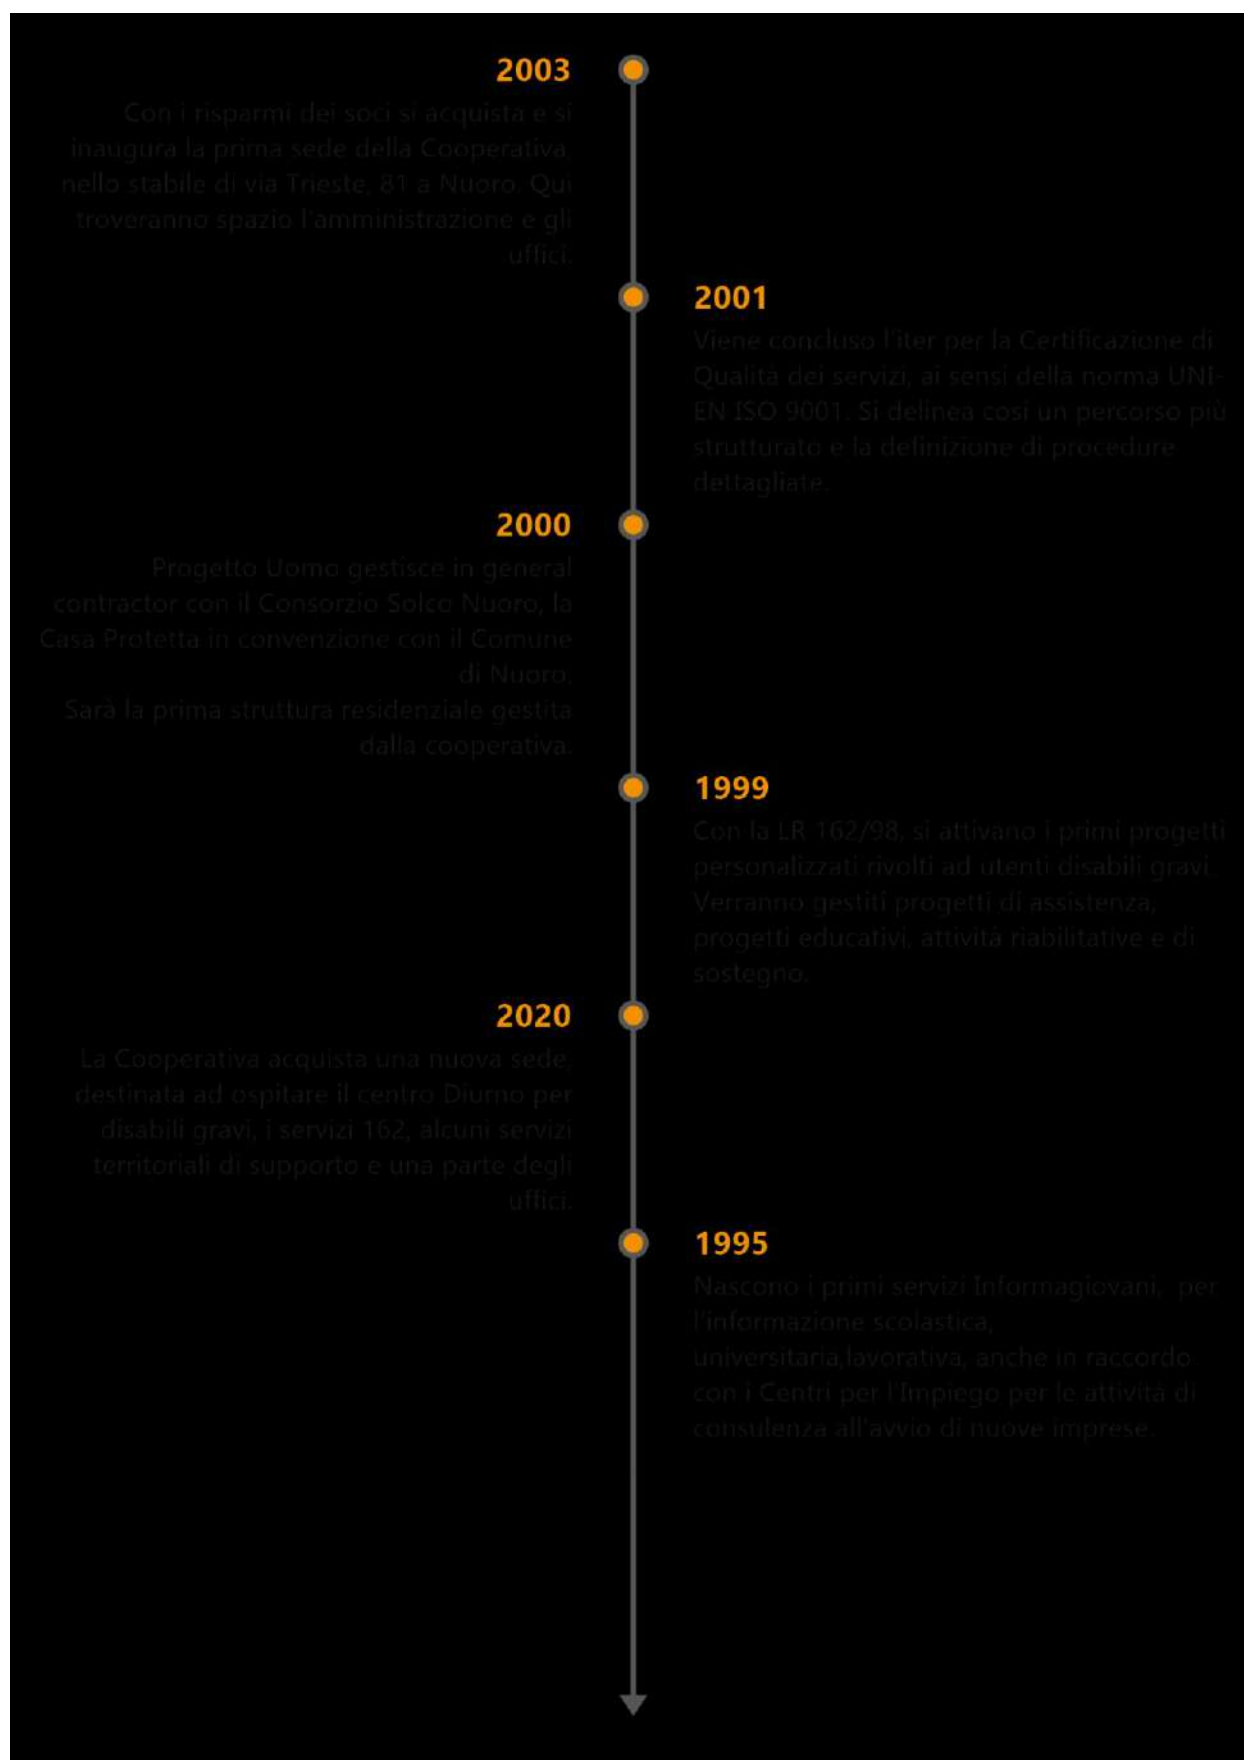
2003

Con i risparmi dei soci si acquista e si inaugura la prima sede della Cooperativa, nello stabile di via Trieste, 81 a Nuoro. Qui troveranno spazio l'amministrazione e gli uffici.

2001

Viene concluso l'iter per la Certificazione di Qualità dei servizi, ai sensi della norma UNI-EN ISO 9001. Si delinea così un percorso più strutturato e la definizione di procedure dettagliate.

2000

Progetto Uomo gestisce in general contractor con il Consorzio Solco Nuoro, la Casa Protetta in convenzione con il Comune di Nuoro.
Sarà la prima struttura residenziale gestita dalla cooperativa.

1999

Con la LR 162/98, si attivano i primi progetti personalizzati rivolti ad utenti disabili gravi. Verranno gestiti progetti di assistenza, progetti educativi, attività riabilitative e di sostegno.

2020

La Cooperativa acquista una nuova sede, destinata ad ospitare il centro Diurno per disabili gravi, i servizi 162, alcuni servizi territoriali di supporto e una parte degli uffici.

1995

Nascono i primi servizi Informagiovani, per l'informazione scolastica, universitaria,lavorativa, anche in raccordo con i Centri per l'Impiego per le attività di consulenza all'avvio di nuove imprese.